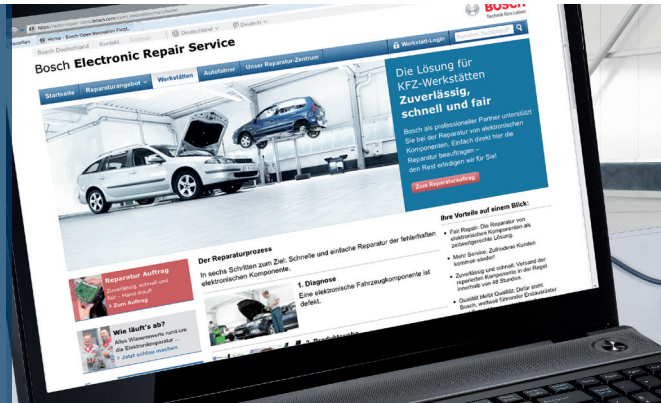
https://auto-repair-ios.bosch.com
Favoriten | Home - Bosch Open Innovation Portal | Deutschland | Deutsch
BOSCH
Technik fürs Leben
Bosch Deutschland | Kontakt | Sitemap
Bosch Electronic Repair Service
Werkstatt-Login
Startseite | Reparaturangebot | Werkstätten | Autofahrer | Unser Reparatur-Zentrum
Die Lösung für KFZ-Werkstätten
Zuverlässig, schnell und fair
Bosch als professioneller Partner unterstützt Sie bei der Reparatur von elektronischen Komponenten. Einfach direkt hier die Reparatur beauftragen – den Rest erledigen wir für Sie!
Zum Reparaturauftrag
Der Reparaturprozess
In sechs Schritten zum Ziel: Schnelle und einfache Reparatur der fehlerhaften elektronischen Komponente.
1. Diagnose
Eine elektronische Fahrzeugkomponente ist defekt.
Reparatur Auftrag
Zuverlässig, schnell und fair – Hand drauf!
› Zum Auftrag
Wie läuft's ab?
Alles Wissenswerte rund um die Elektronikreparatur
› Jetzt schlau machen
Ihre Vorteile auf einem Blick:
• Fair Repair: Die Reparatur von elektronischen Komponenten als zeitwertgerechte Lösung.
• Mehr Service: Zufriedene Kunden kommen wieder!
• Zuverlässig und schnell: Versand der reparierten Komponente in der Regel innerhalb von 48 Stunden.
• Qualität bleibt Qualität: Dafür steht Bosch, weltweit führender Erstausrüster